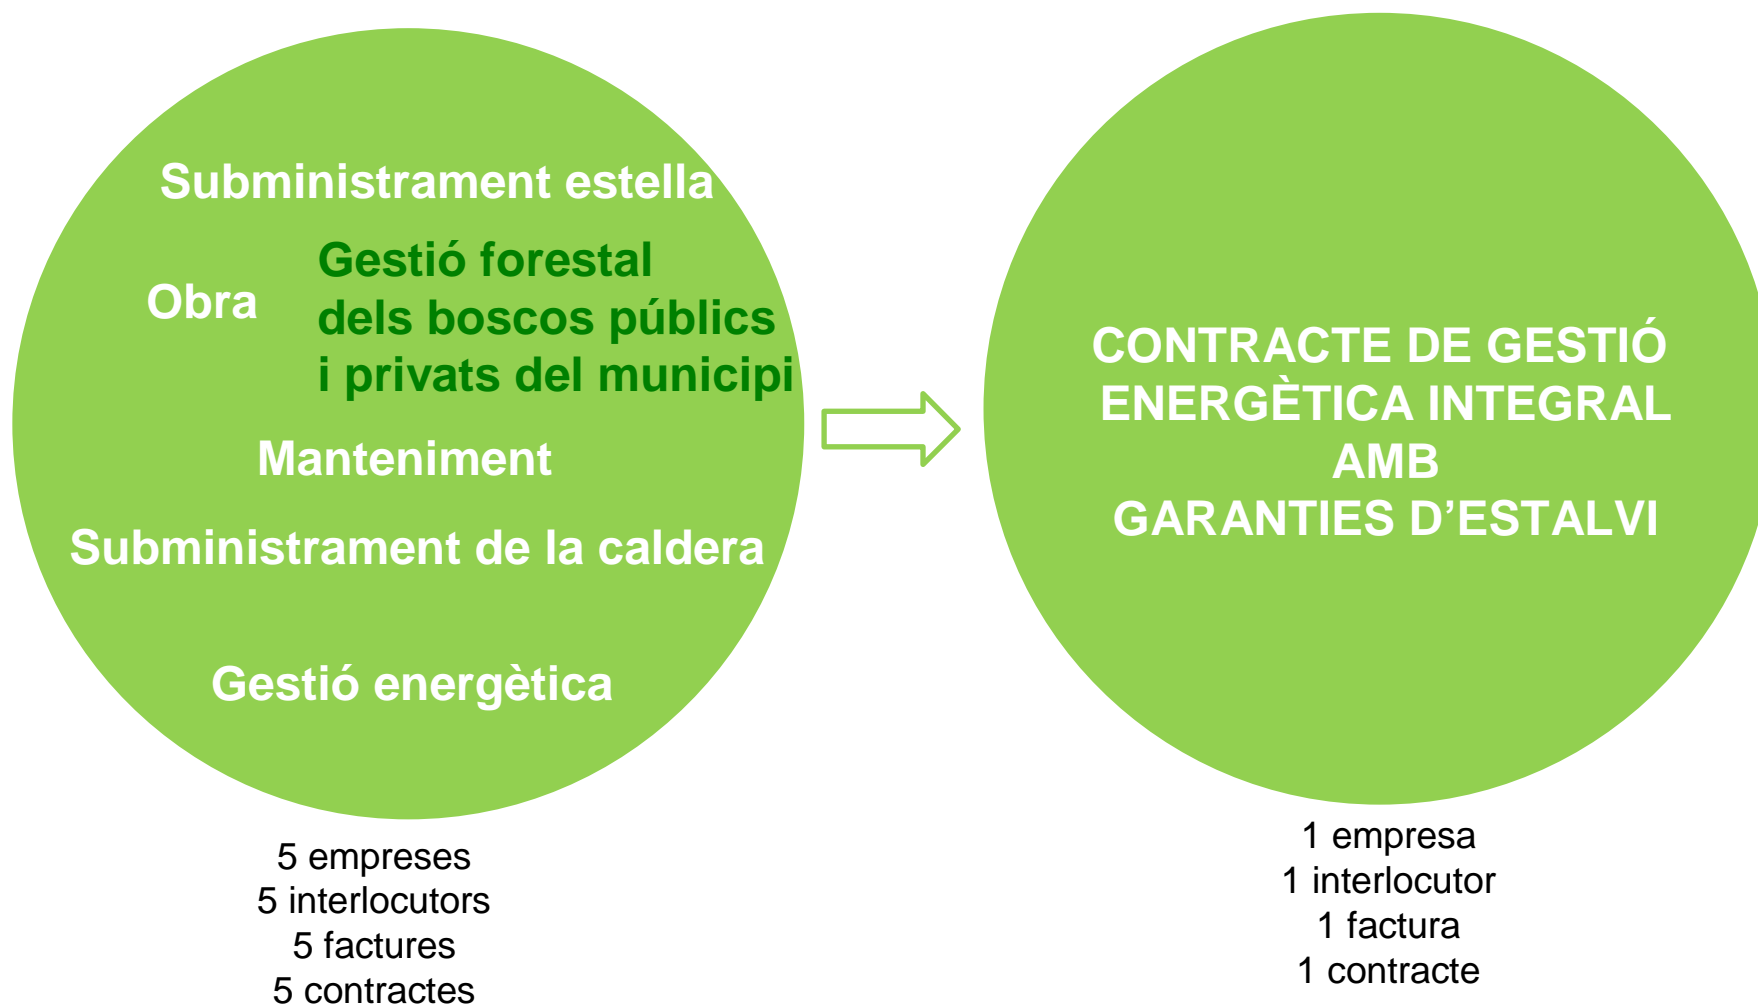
Subministrament estella

Obra

Gestió forestal dels boscos públics i privats del municipi

Manteniment

Subministrament de la caldera

Gestió energètica

5 empreses
5 interlocutors
5 factures
5 contractes

CONTRACTE DE GESTIÓ ENERGÈTICA INTEGRAL AMB GARANTIES D'ESTALVI

1 empresa
1 interlocutor
1 factura
1 contracte